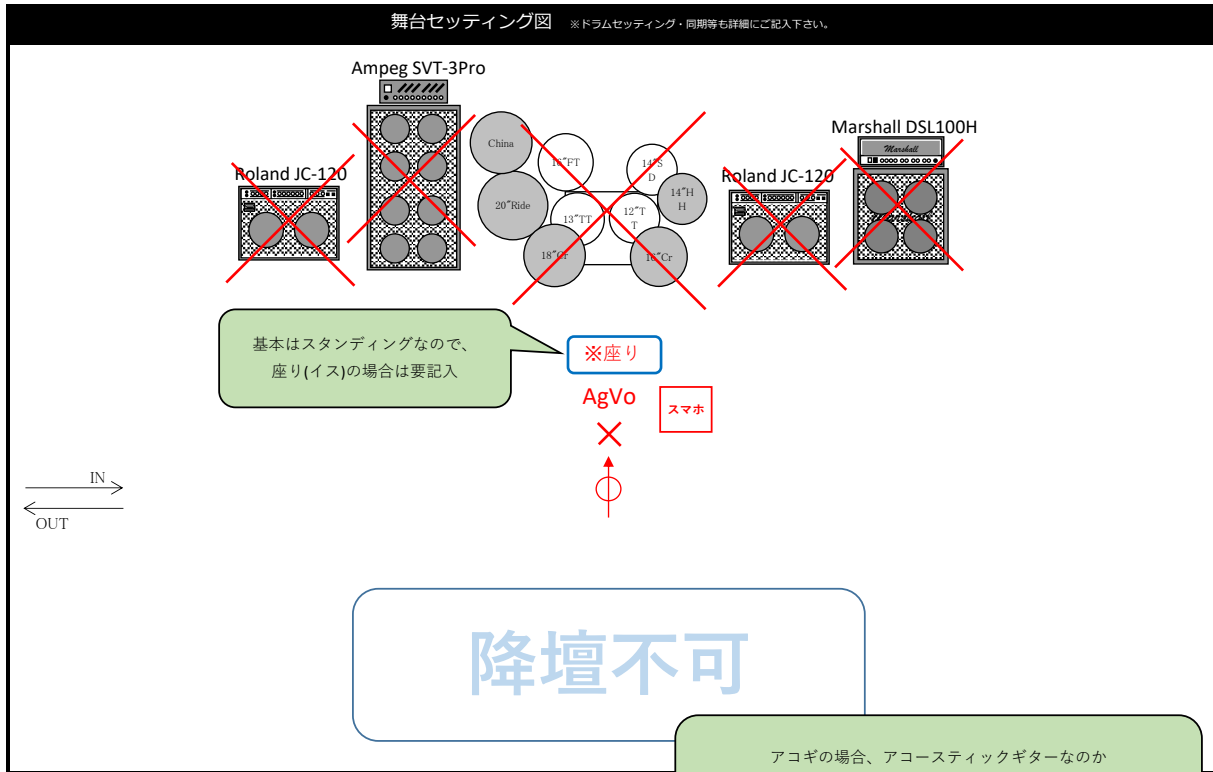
舞台セッティング図 ※ドラムセッティング・同期等も詳細にご記入下さい。

Ampeg SVT-3Pro

Roland JC-120

China

16″FT

14″SD

14″HH

20″Ride

13″TT

12″TT

18″Cr

16″Cr

Roland JC-120

Marshall DSL100H

Marshall

基本はスタンディングなので、座り(イス)の場合は要記入

※座り

AgVo

スマホ

IN

OUT

降壇不可

アコギの場合、アコースティックギターなのか